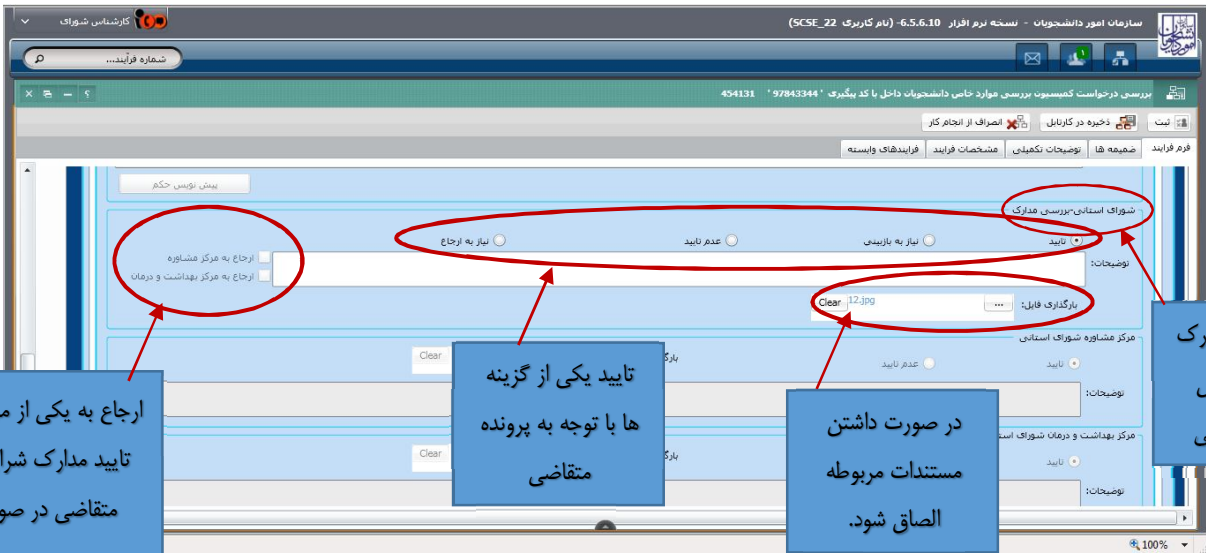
سازمان امور دانشجویان - نسخه نرم افزار 6.5.6.10- (نام کاربری SCSE_22)

کارشناس شورای

شماره فرآیند...

بررسی درخواست کمیسیون بررسی موارد خاص دانشجویان داخل با کد پیگیری ' 97843344 ' 454131

ثبت | ذخیره در کارتابل | انصراف از انجام کار

فرم فرایند | ضمیمه ها | توضیحات تکمیلی | مشخصات فرایند | فرایندهای وابسته

پیش نویس حکم

شورای استانی-بررسی مدارک

تایید | نیاز به بازبینی | عدم تایید | نیاز به ارجاع

ارجاع به مرکز مشاوره

ارجاع به مرکز بهداشت و درمان

توضیحات:

بارگذاری فایل: ... 12.jpg Clear

مرکز مشاوره شورای استانی

تایید | عدم تایید

بارگ

Clear

توضیحات:

مرکز بهداشت و درمان شورای است

تایید

بارگ

Clear

توضیحات:

ارجاع به یکی از م

تایید مدارک شرا

متقاضی در صو

تایید یکی از گزینه ها با توجه به پرونده متقاضی

در صورت داشتن مستندات مربوطه الصاق شود.

رک

ب

ی

100%